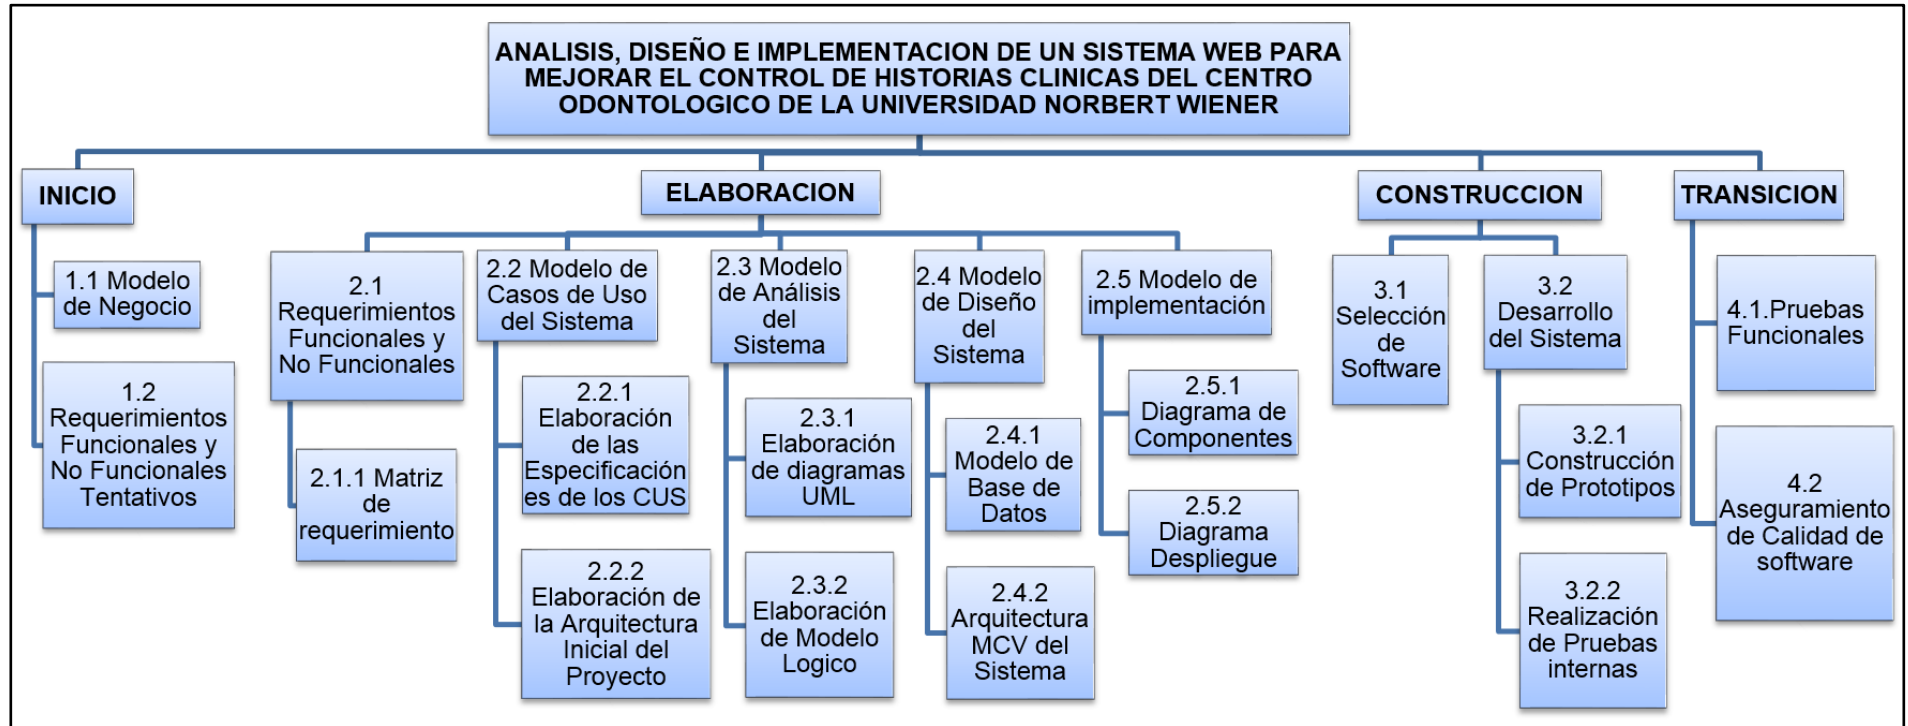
ANALISIS, DISEÑO E IMPLEMENTACION DE UN SISTEMA WEB PARA MEJORAR EL CONTROL DE HISTORIAS CLINICAS DEL CENTRO ODONTOLOGICO DE LA UNIVERSIDAD NORBERT WIENER

INICIO

1.1 Modelo de Negocio

1.2 Requerimientos Funcionales y No Funcionales Tentativos

ELABORACION

2.1 Requerimientos Funcionales y No Funcionales

2.1.1 Matriz de requerimiento

2.2 Modelo de Casos de Uso del Sistema

2.2.1 Elaboración de las Especificaciones de los CUS

2.2.2 Elaboración de la Arquitectura Inicial del Proyecto

2.3 Modelo de Análisis del Sistema

2.3.1 Elaboración de diagramas UML

2.3.2 Elaboración de Modelo Logico

2.4 Modelo de Diseño del Sistema

2.4.1 Modelo de Base de Datos

2.4.2 Arquitectura MCV del Sistema

2.5 Modelo de implementación

2.5.1 Diagrama de Componentes

2.5.2 Diagrama Despliegue

CONSTRUCCION

3.1 Selección de Software

3.2 Desarrollo del Sistema

3.2.1 Construcción de Prototipos

3.2.2 Realización de Pruebas internas

TRANSICION

4.1.Pruebas Funcionales

4.2 Aseguramiento de Calidad de software